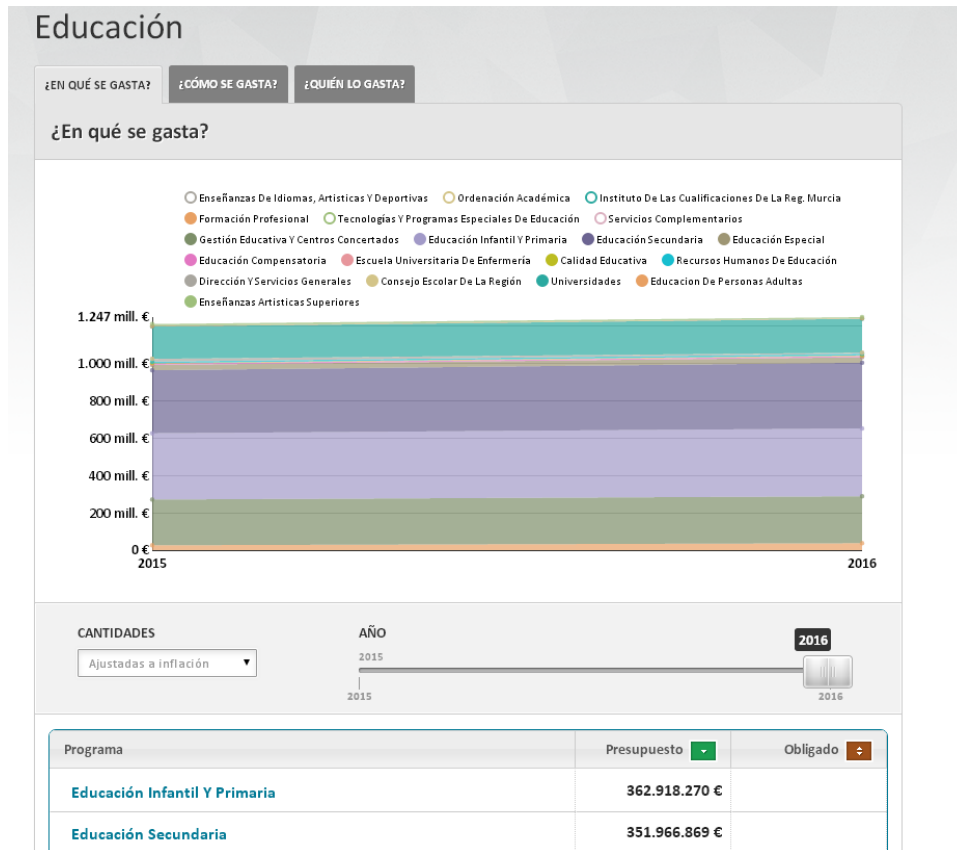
Educación

¿EN QUÉ SE GASTA? ¿CÓMO SE GASTA? ¿QUIÉN LO GASTA?

¿En qué se gasta?

Enseñanzas De Idiomas, Artisticas Y Deportivas
Ordenación Académica
Instituto De Las Cualificaciones De La Reg. Murcia
Formación Profesional
Tecnologías Y Programas Especiales De Educación
Servicios Complementarios
Gestión Educativa Y Centros Concertados
Educación Infantil Y Primaria
Educación Secundaria
Educación Especial
Educación Compensatoria
Escuela Universitaria De Enfermería
Calidad Educativa
Recursos Humanos De Educación
Dirección Y Servicios Generales
Consejo Escolar De La Región
Universidades
Educacion De Personas Adultas
Enseñanzas Artisticas Superiores

1.247 mill. €
1.000 mill. €
800 mill. €
600 mill. €
400 mill. €
200 mill. €
0 €
2015
2016

CANTIDADES
Ajustadas a inflación

AÑO
2016
2015
2015
2016

| Programa | Presupuesto | Obligado |
|---|---|---|
| Educación Infantil Y Primaria | 362.918.270 € | |
| Educación Secundaria | 351.966.869 € | |